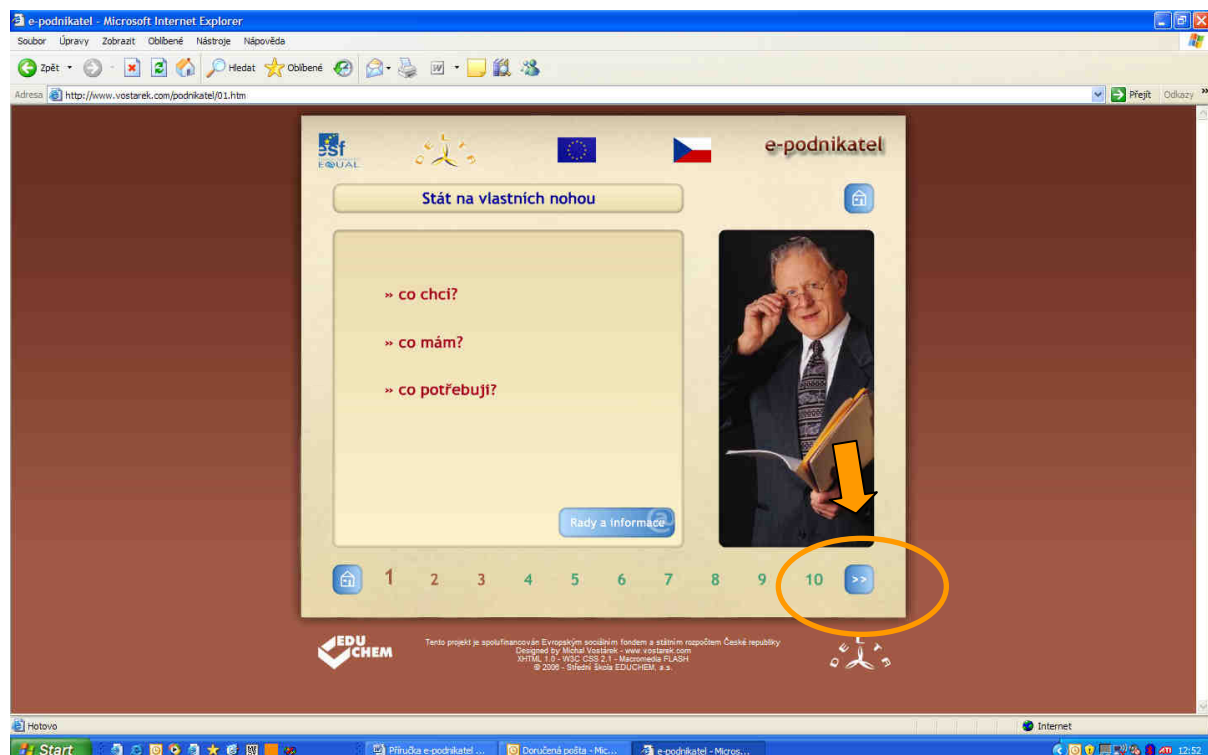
e-podnikatel - Microsoft Internet Explorer

Soubor Úpravy Zobrazit Oblíbené Nástroje Nápověda

Zpět Hledat Oblíbené

Adresa http://www.vostarek.com/podnikatel/01.htm

Přejít Odkazy

esf EQUAL

e-podnikatel

Stát na vlastních nohou

» co chci?

» co mám?

» co potřebuji?

Rady a informace

1 2 3 4 5 6 7 8 9 10 >>

EDU CHEM

Tento projekt je spolufinancován Evropským sociálním fondem a státním rozpočtem České republiky
Designed by Michal Vostárek - www.vostarek.com
XHTML 1.0 - W3C CSS 2.1 - Macromedia FLASH
© 2006 - Střední škola EDUCHEM, a.s.

Hotovo

Internet

Start

Příručka e-podnikatel ...

Doručená pošta - Mic...

e-podnikatel - Micros...

12:52